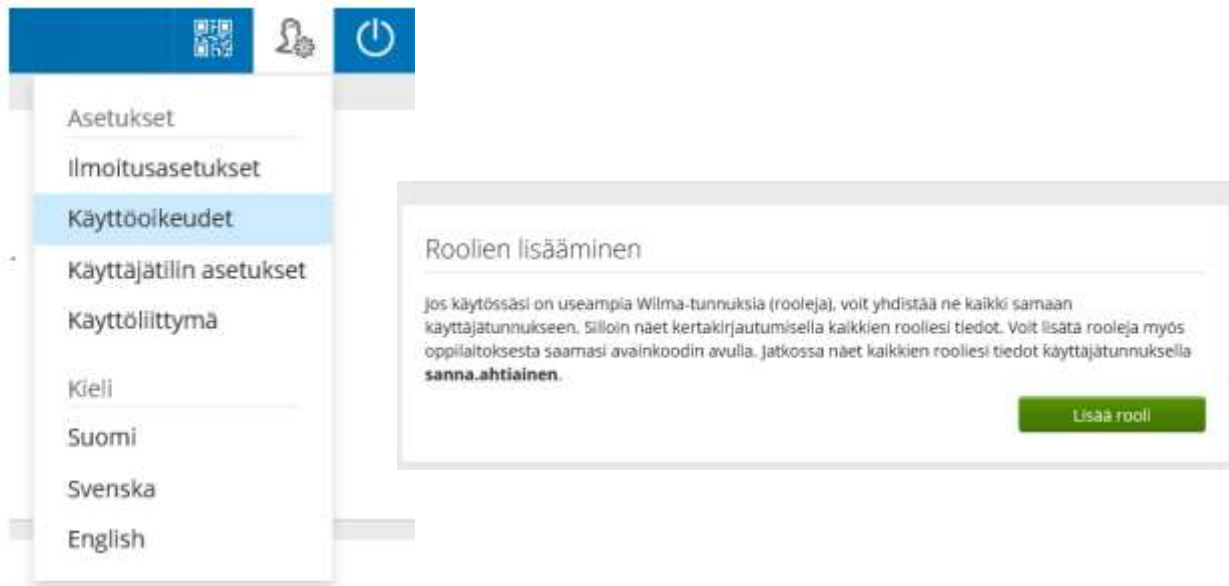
Asetukset

Ilmoitusasetukset

Käyttöoikeudet

Käyttäjätilin asetukset

Käyttöliittymä

Kieli

Suomi

Svenska

English

Roolien lisääminen

Jos käytössäsi on useampia Wilma-tunnuksia (rooleja), voit yhdistää ne kaikki samaan käyttäjätunnukseen. Silloin näet kertakirjautumisella kaikkien roolisi tiedot. Voit lisätä rooleja myös oppilaitoksesta saamasi avainkoodin avulla. Jatkossa näet kaikkien roolisi tiedot käyttäjätunnuksella **sanna.ahtiainen**.

Lisää rooli